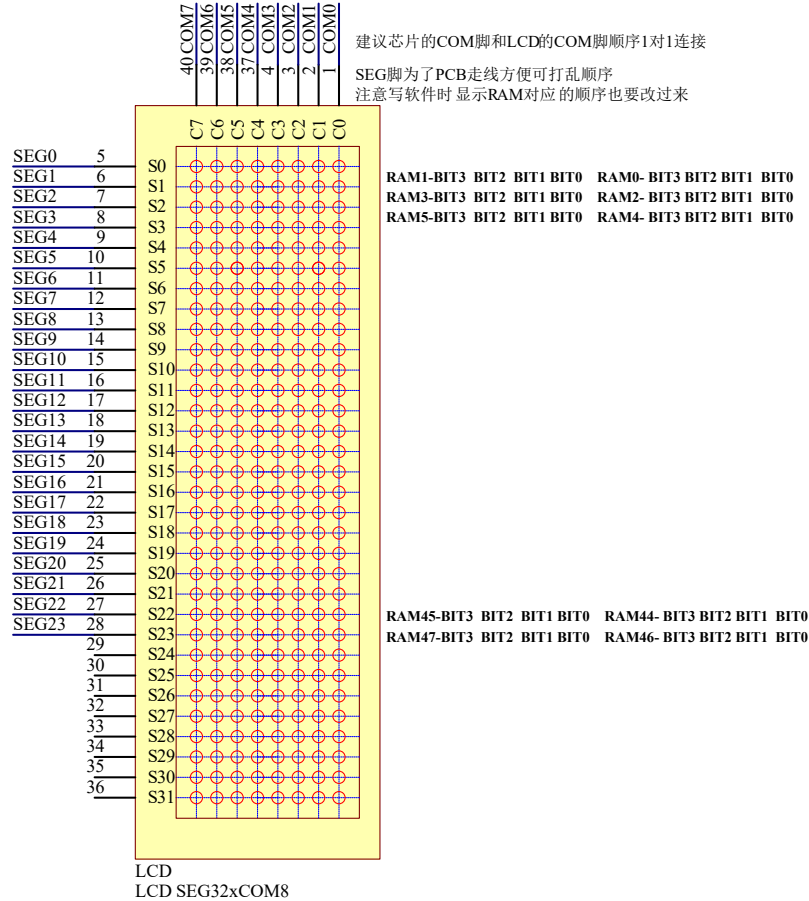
40 COM7
39 COM6
38 COM5
37 COM4
4 COM3
3 COM2
2 COM1
1 COM0

建议芯片的COM脚和LCD的COM脚顺序1对1连接

SEG脚为了PCB走线方便可打乱顺序
注意写软件时 显示RAM对应 的顺序也要改过来

C7 C6 C5 C4 C3 C2 C1 C0

SEG0 5 S0
SEG1 6 S1
SEG2 7 S2
SEG3 8 S3
SEG4 9 S4
SEG5 10 S5
SEG6 11 S6
SEG7 12 S7
SEG8 13 S8
SEG9 14 S9
SEG10 15 S10
SEG11 16 S11
SEG12 17 S12
SEG13 18 S13
SEG14 19 S14
SEG15 20 S15
SEG16 21 S16
SEG17 22 S17
SEG18 23 S18
SEG19 24 S19
SEG20 25 S20
SEG21 26 S21
SEG22 27 S22
SEG23 28 S23
29 S24
30 S25
31 S26
32 S27
33 S28
34 S29
35 S30
36 S31

RAM1-BIT3 BIT2 BIT1 BIT0 RAM0- BIT3 BIT2 BIT1 BIT0
RAM3-BIT3 BIT2 BIT1 BIT0 RAM2- BIT3 BIT2 BIT1 BIT0
RAM5-BIT3 BIT2 BIT1 BIT0 RAM4- BIT3 BIT2 BIT1 BIT0

RAM45-BIT3 BIT2 BIT1 BIT0 RAM44- BIT3 BIT2 BIT1 BIT0
RAM47-BIT3 BIT2 BIT1 BIT0 RAM46- BIT3 BIT2 BIT1 BIT0

LCD
LCD SEG32xCOM8